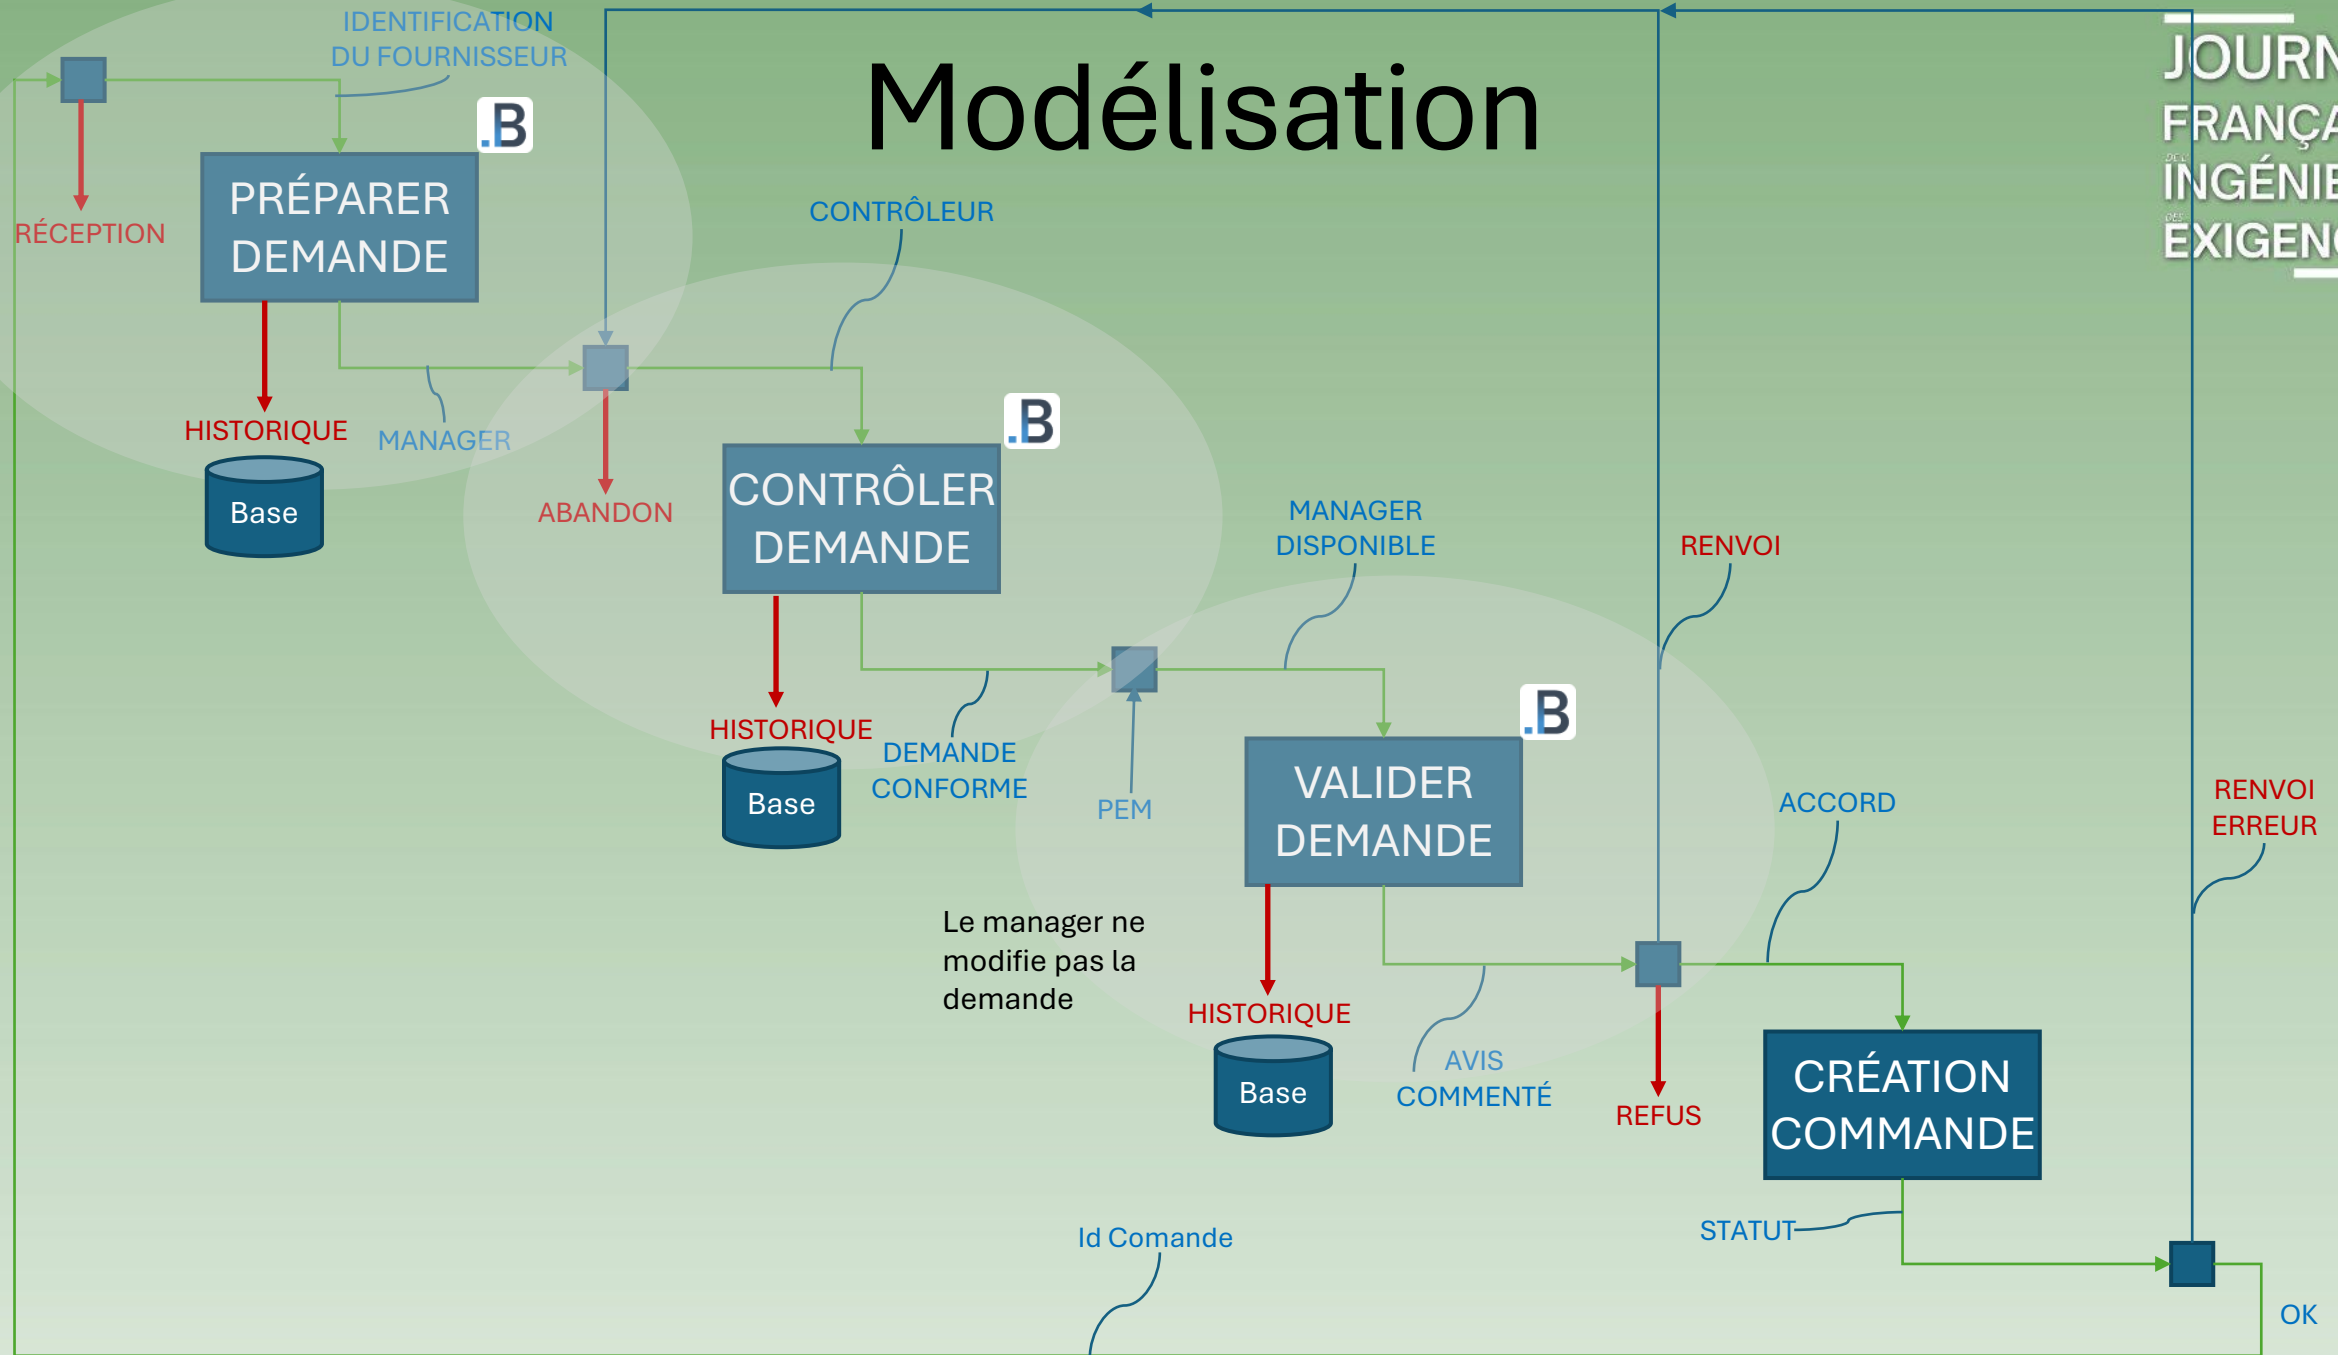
Modélisation

JOURN
FRANÇA
INGÉNIE
EXIGEN

IDENTIFICATION DU FOURNISSEUR

RÉCEPTION

PRÉPARER DEMANDE

HISTORIQUE

Base

MANAGER

ABANDON

CONTRÔLEUR

CONTRÔLER DEMANDE

HISTORIQUE

Base

DEMANDE CONFORME

PEM

MANAGER DISPONIBLE

VALIDER DEMANDE

RENVOI

Le manager ne modifie pas la demande

HISTORIQUE

Base

AVIS COMMENTÉ

REFUS

ACCORD

CRÉATION COMMANDE

RENVOI ERREUR

STATUT

Id Comande

OK